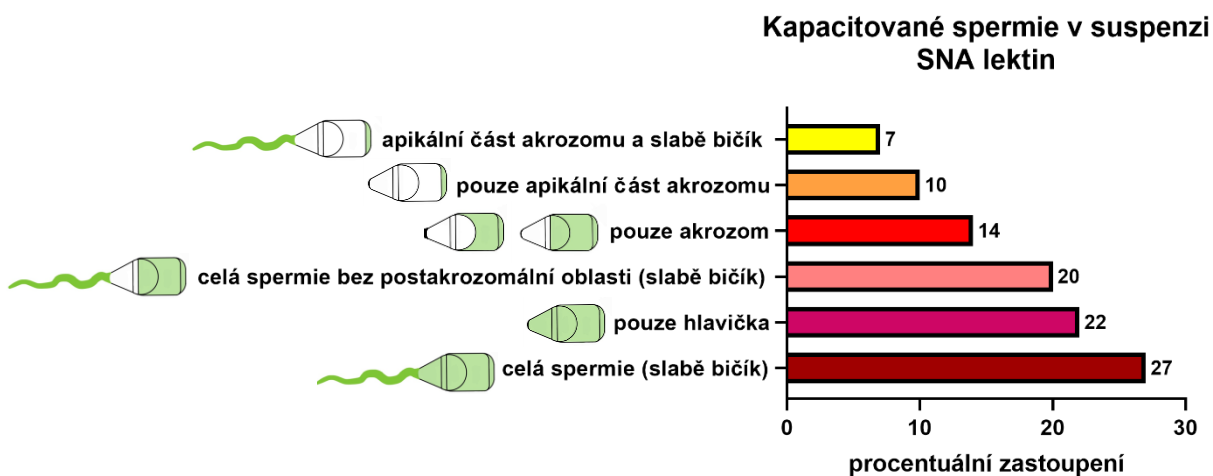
Kapacitované spermie v suspenzi SNA lektin

apikální část akrozomu a slabě bičík 7
pouze apikální část akrozomu 10
pouze akrozom 14
celá spermie bez postakrozomální oblasti (slabě bičík) 20
pouze hlavička 22
celá spermie (slabě bičík) 27

0 10 20 30
procentuální zastoupení